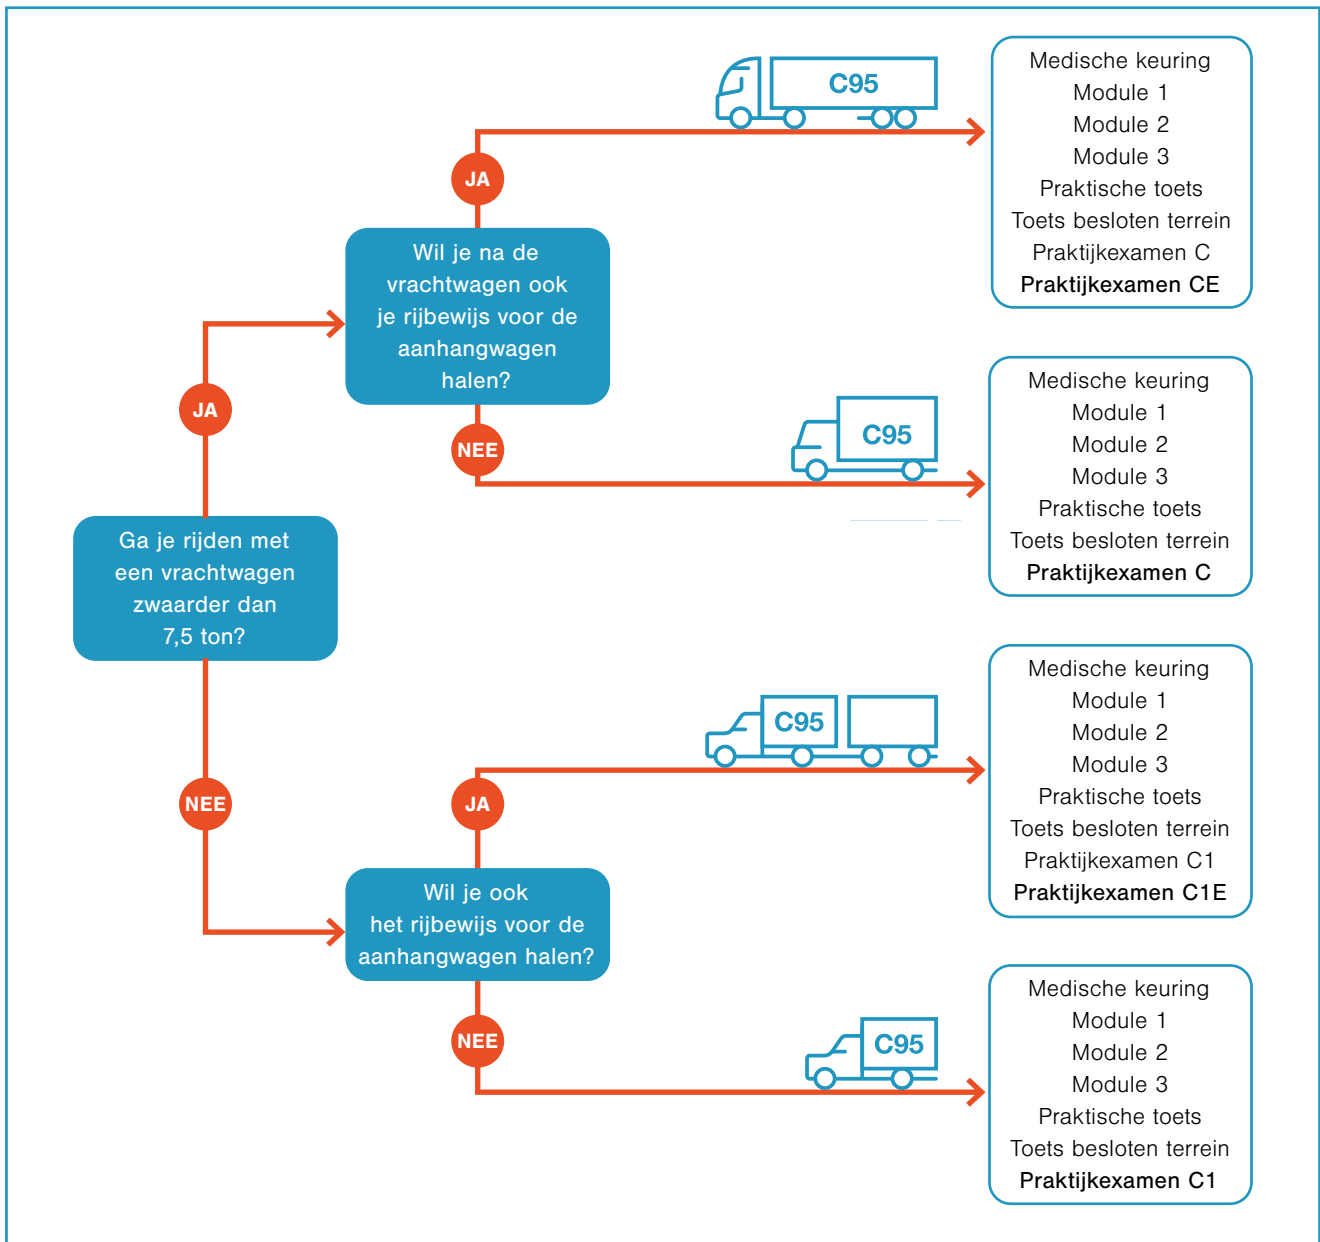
Ga je rijden met een vrachtwagen zwaarder dan 7,5 ton?

JA

Wil je na de vrachtwagen ook je rijbewijs voor de aanhangwagen halen?

JA

C95

Medische keuring
Module 1
Module 2
Module 3
Praktische toets
Toets besloten terrein
Praktijkexamen C
Praktijkexamen CE

NEE

C95

Medische keuring
Module 1
Module 2
Module 3
Praktische toets
Toets besloten terrein
Praktijkexamen C

NEE

Wil je ook het rijbewijs voor de aanhangwagen halen?

JA

C95

Medische keuring
Module 1
Module 2
Module 3
Praktische toets
Toets besloten terrein
Praktijkexamen C1
Praktijkexamen C1E

NEE

C95

Medische keuring
Module 1
Module 2
Module 3
Praktische toets
Toets besloten terrein
Praktijkexamen C1